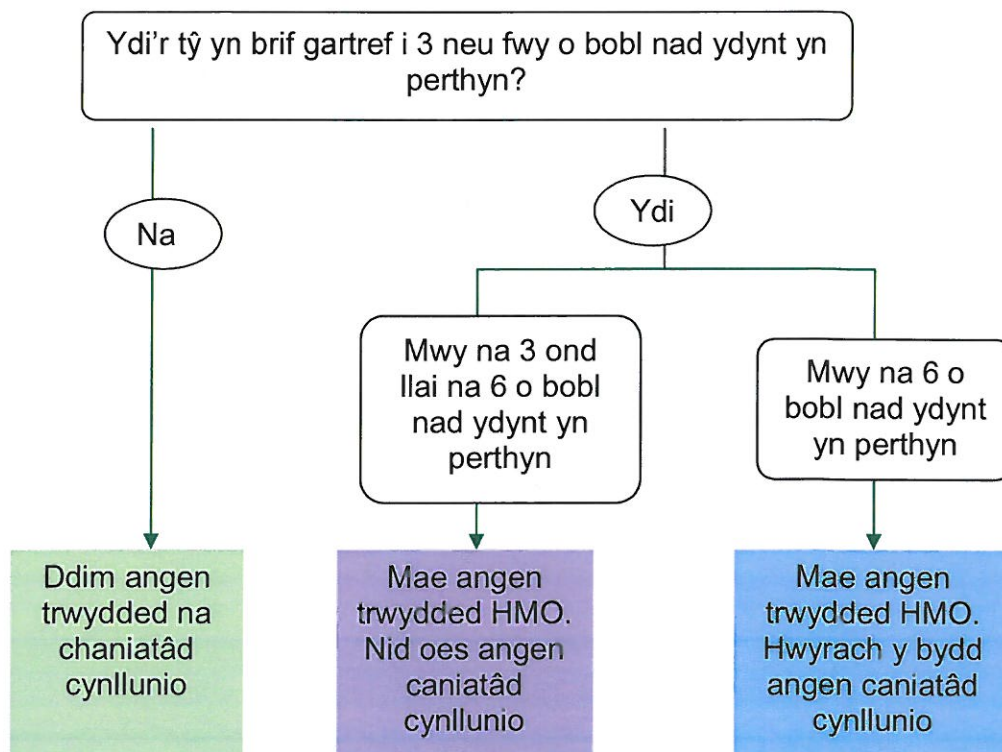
Ydi'r tŷ yn brif gartref i 3 neu fwy o bobl nad ydynt yn perthyn?

Na

Ydi

Mwy na 3 ond llai na 6 o bobl nad ydynt yn perthyn

Mwy na 6 o bobl nad ydynt yn perthyn

Ddim angen trwydded na chaniatâd cynllunio

Mae angen trwydded HMO. Nid oes angen caniatâd cynllunio

Mae angen trwydded HMO. Hwyrach y bydd angen caniatâd cynllunio